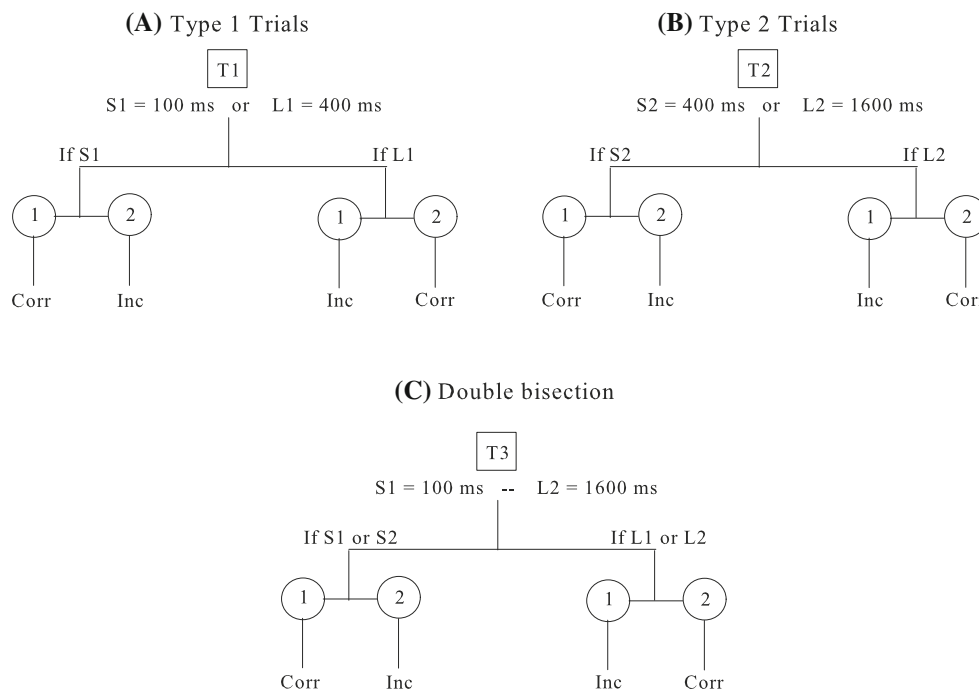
(A) Type 1 Trials

T1

S1 = 100 ms or L1 = 400 ms

If S1

If L1

1

2

1

2

Corr

Inc

Inc

Corr

(B) Type 2 Trials

T2

S2 = 400 ms or L2 = 1600 ms

If S2

If L2

1

2

1

2

Corr

Inc

Inc

Cor

(C) Double bisection

T3

S1 = 100 ms -- L2 = 1600 ms

If S1 or S2

If L1 or L2

1

2

1

2

Corr

Inc

Inc

Corr